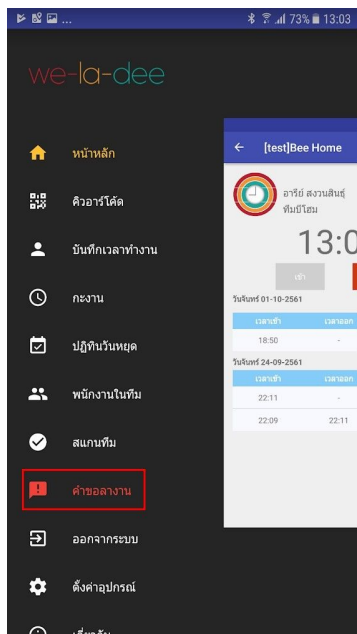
73% 13:03

we-la-dee

หน้าหลัก

คิวอาร์โค้ด

บันทึกเวลาทำงาน

กะงาน

ปฏิทินวันหยุด

พนักงานในทีม

สแกนทีม

คำขอลางาน

ออกจากระบบ

ตั้งค่าอุปกรณ์

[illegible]

[test]Bee Home

อารีย์ สงวนสินธุ์
ทีมบีโฮม

13:0

เข้า

วันจันทร์ 01-10-2561

| เวลาเข้า | เวลาออก |
|---|---|
| 18:50 | - |

วันจันทร์ 24-09-2561

| เวลาเข้า | เวลาออก |
|---|---|
| 22:11 | - |
| 22:09 | 22:11 |